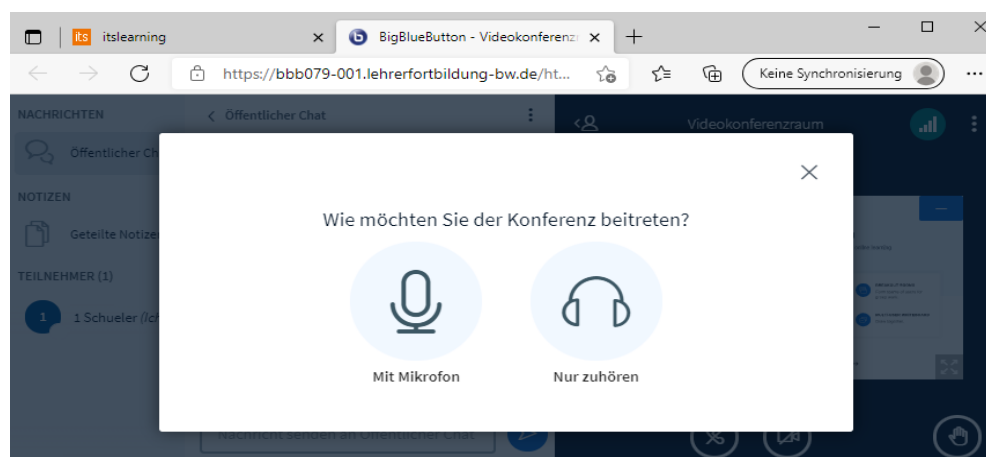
its itslearning
BigBlueButton - Videokonferenz
https://bbb079-001.lehrerfortbildung-bw.de/ht...
Keine Synchronisierung

NACHRICHTEN
Öffentlicher Ch
NOTIZEN
Geteilte Notize
TEILNEHMER (1)
1 Schueler (Ich
Öffentlicher Chat
Videokonferenzraum
Nachricht senden an Öffentlicher Chat

Wie möchten Sie der Konferenz beitreten?
Mit Mikrofon
Nur zuhören